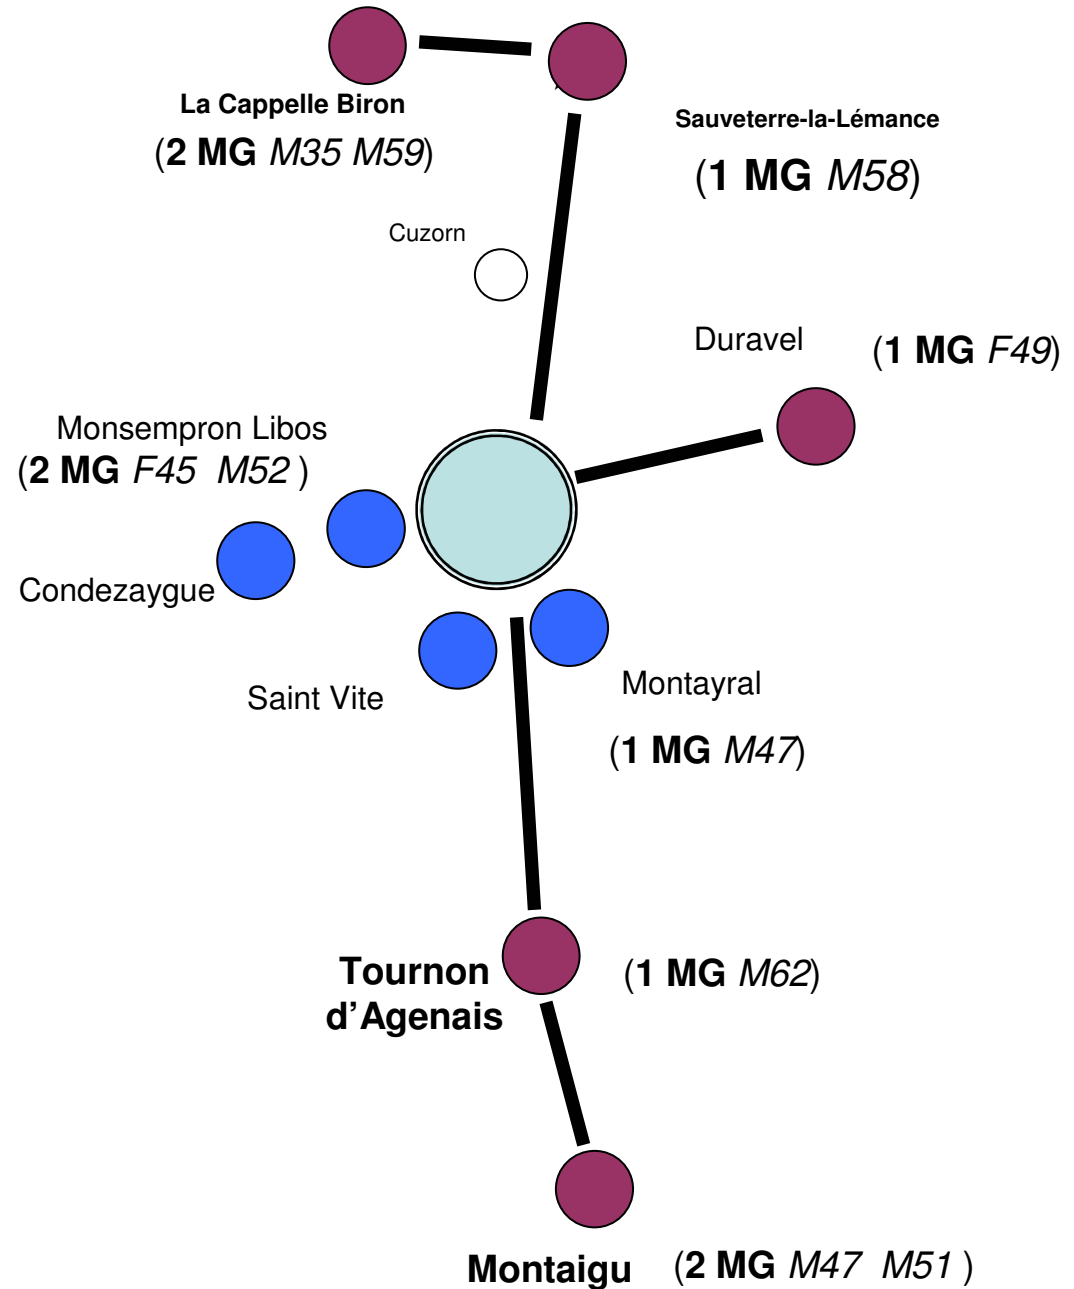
La Cappelle Biron
(2 MG M35 M59)

Sauveterre-la-Lémance
(1 MG M58)

Cuzorn

Duravel
(1 MG F49)

Monsempron Libos
(2 MG F45 M52 )

Condezaygue

Saint Vite

Montayral
(1 MG M47)

Tournon d'Agenais
(1 MG M62)

Montaigu
(2 MG M47 M51 )